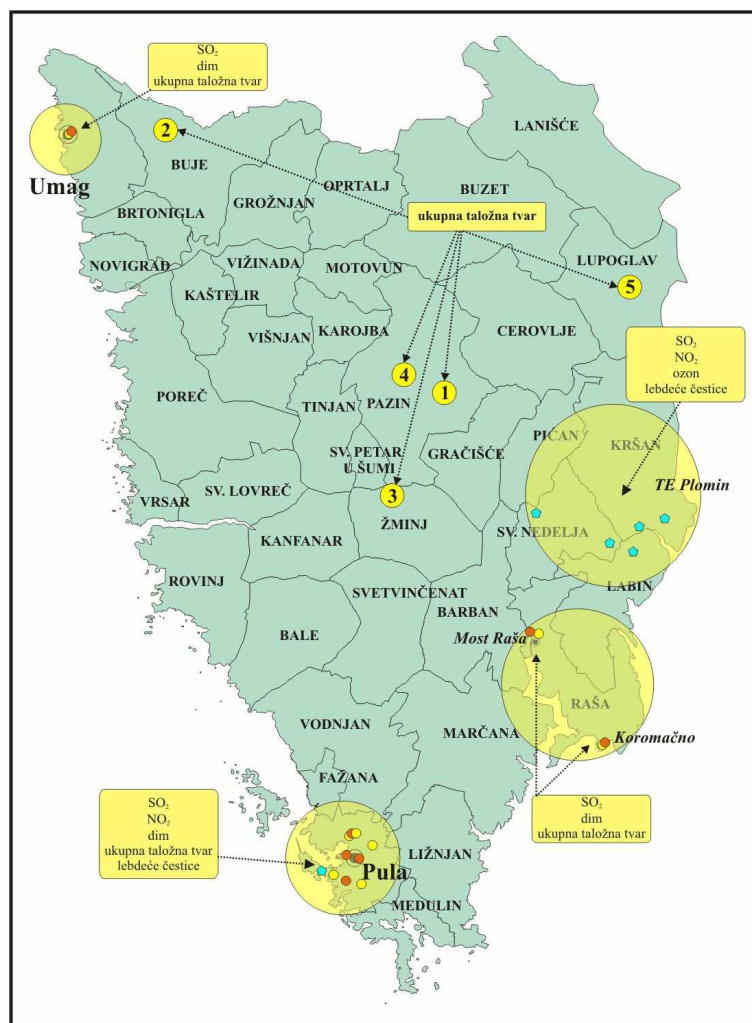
$SO_2$
dim
ukupna taložna tvar

2

Umag

LANIŠĆE

BUJE

OPRTALJ

BUZET

BRTONIGLA

GROŽNJAN

ukupna taložna tvar

NOVIGRAD

VIŽINADA

MOTOVUN

LUPOGLAV

5

KAŠTELIR

VIŠNJAN

KAROJBA

CEROVLJE

$SO_2$
$NO_2$
ozon
lebdeće čestice

4

1

POREČ

TINJAN

PAZIN

PIĆAN

KRŠAN

SV. PETAR U ŠUMI

GRAČIŠĆE

TE Plomin

VRSAR

SV. LOVREČ

3

ŽMINJ

SV. NEDELJA

KANFANAR

LABIN

ROVINJ

SVETVINČENAT

BARBAN

BALE

Most Raša

RAŠA

VODNJAN

MARČANA

Koromačno

FAŽANA

$SO_2$
$NO_2$
dim
ukupna taložna tvar
lebdeće čestice

$SO_2$
dim
ukupna taložna tvar

LIŽNJAN

Pula

MEDULIN